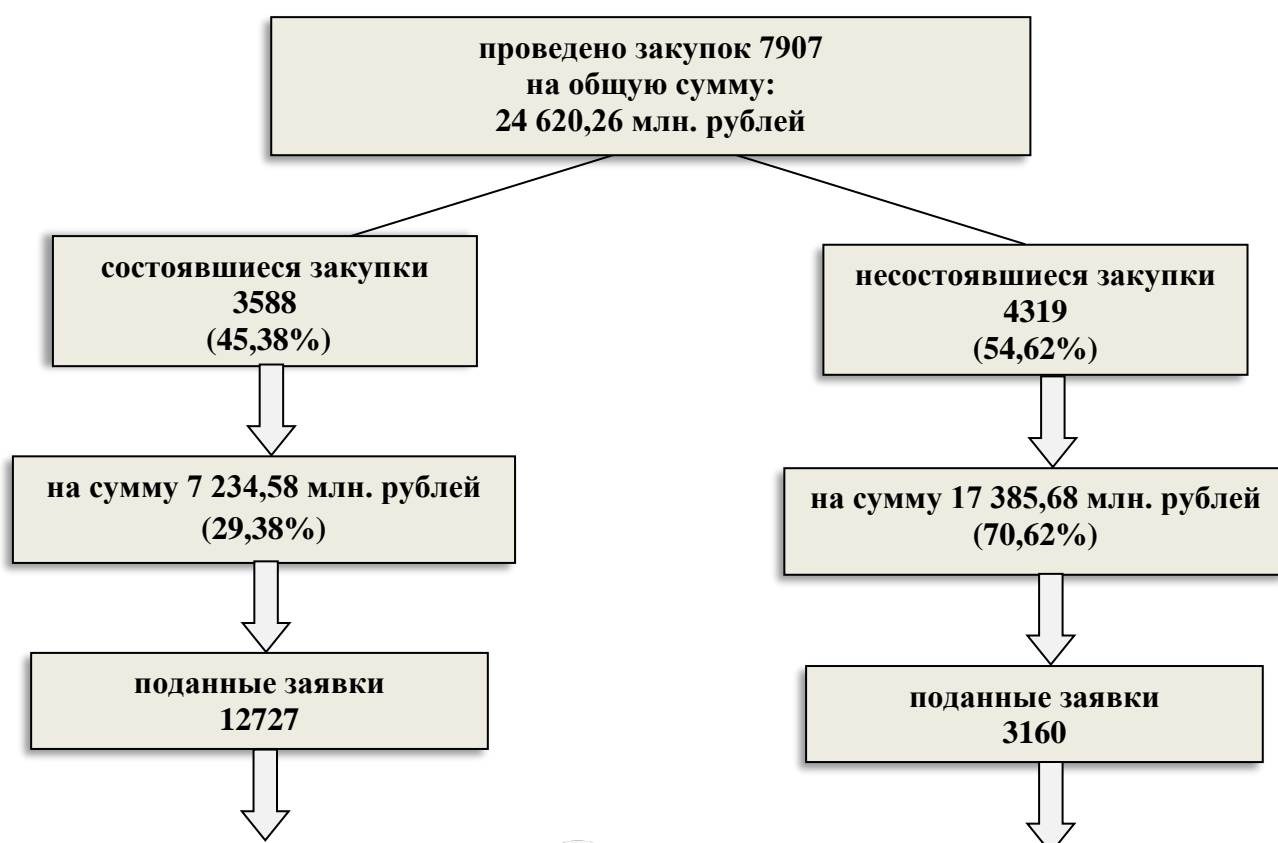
проведено закупок 7907
на общую сумму:
24 620,26 млн. рублей

состоявшиеся закупки
3588
(45,38%)

на сумму 7 234,58 млн. рублей
(29,38%)

поданные заявки
12727

несостоявшиеся закупки
4319
(54,62%)

на сумму 17 385,68 млн. рублей
(70,62%)

поданные заявки
3160